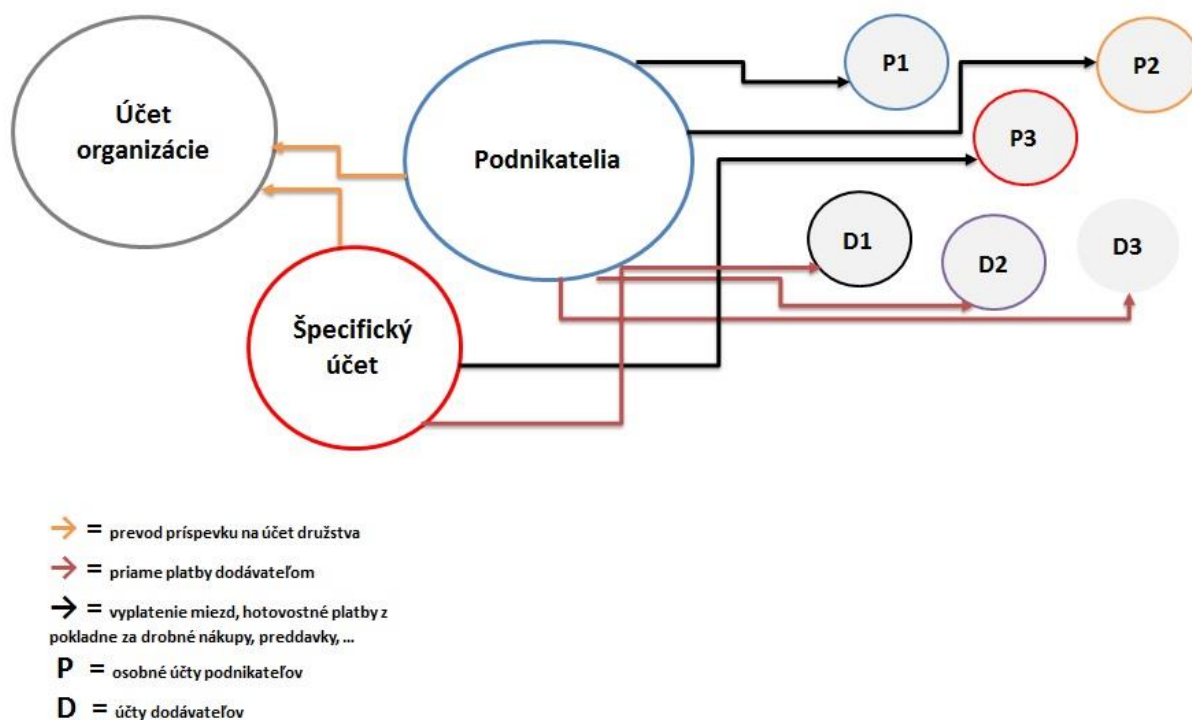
Účet organizácie

Podnikatelia

P1

P2

P3

D1

D2

D3

Špecifický účet

→ = prevod príspevku na účet družstva

→ = priame platby dodávateľom

→ = vyplatenie miezd, hotovostné platby z pokladne za drobné nákupy, preddavky, ...

P = osobné účty podnikateľov

D = účty dodávateľov